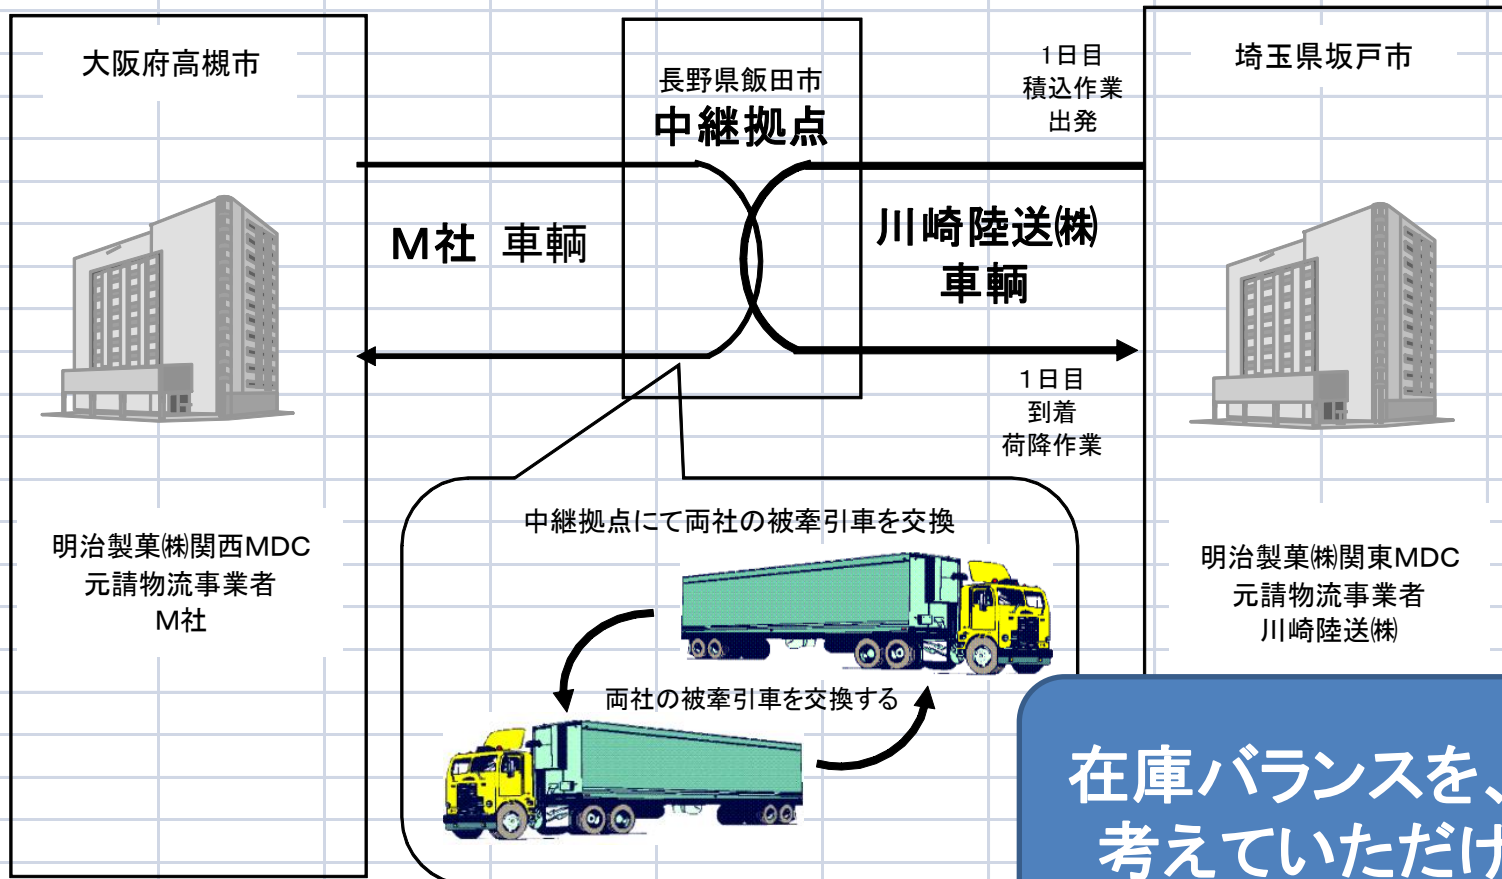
大阪府高槻市

長野県飯田市
中継拠点

1日目
積込作業
出発

埼玉県坂戸市

M社 車輌

川崎陸送㈱
車輌

1日目
到着
荷降作業

明治製菓㈱関西MDC
元請物流事業者
M社

中継拠点にて両社の被牽引車を交換

両社の被牽引車を交換する

明治製菓㈱関東MDC
元請物流事業者
川崎陸送㈱

在庫バランスを、
考えていただけ